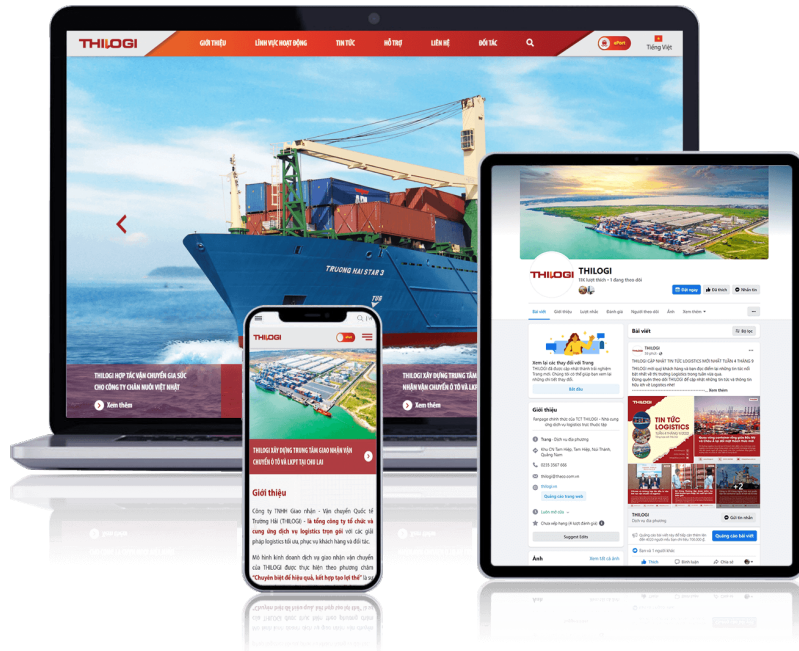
THILOGI GIỚI THIỆU LĨNH VỰC HOẠT ĐỘNG TIN TỨC HỖ TRỢ LIÊN HỆ ĐỐI TÁC ePort Tiếng Việt

TRUONG HAI STAR 3

THILOGI HỢP TÁC VẬN CHUYỂN GIA SÚC CHO CÔNG TY CHĂN NUÔI VIỆT NHẬT
Xem thêm

THILOGI XÂY DỰNG TRUNG TÂM GIAO NHẬN VẬN CHUYỂN Ô TÔ VÀ LẮP
Xem thêm

THILOGI

THILOGI XÂY DỰNG TRUNG TÂM GIAO NHẬN VẬN CHUYỂN Ô TÔ VÀ LKPT TẠI CHU LAI

Giới thiệu

Công ty TNHH Giao nhận - Vận chuyển Quốc tế Trường Hải (THILOGI) - là tổng công ty tổ chức và cung ứng dịch vụ logistics trọn gói với các giải pháp logistics tối ưu, phục vụ khách hàng và đối tác.

Mô hình kinh doanh dịch vụ giao nhận vận chuyển của THILOGI được thực hiện theo phương châm "Chuyên biệt để hiệu quả, kết hợp tạo lợi thế"

THILOGI
THILOGI

Bài viết Giới thiệu Lượt nhắc Đánh giá Người theo dõi Ảnh Xem thêm

Xem lại các thay đổi với Trang

Giới thiệu

Trang · Dịch vụ địa phương

Suggest Edits

Ảnh

Bài viết

THILOGI

TIN TỨC LOGISTICS

THILOGI
Dịch vụ địa phương

Gửi tin nhắn

Quảng cáo bài viết

Thích Bình luận Chia sẻ